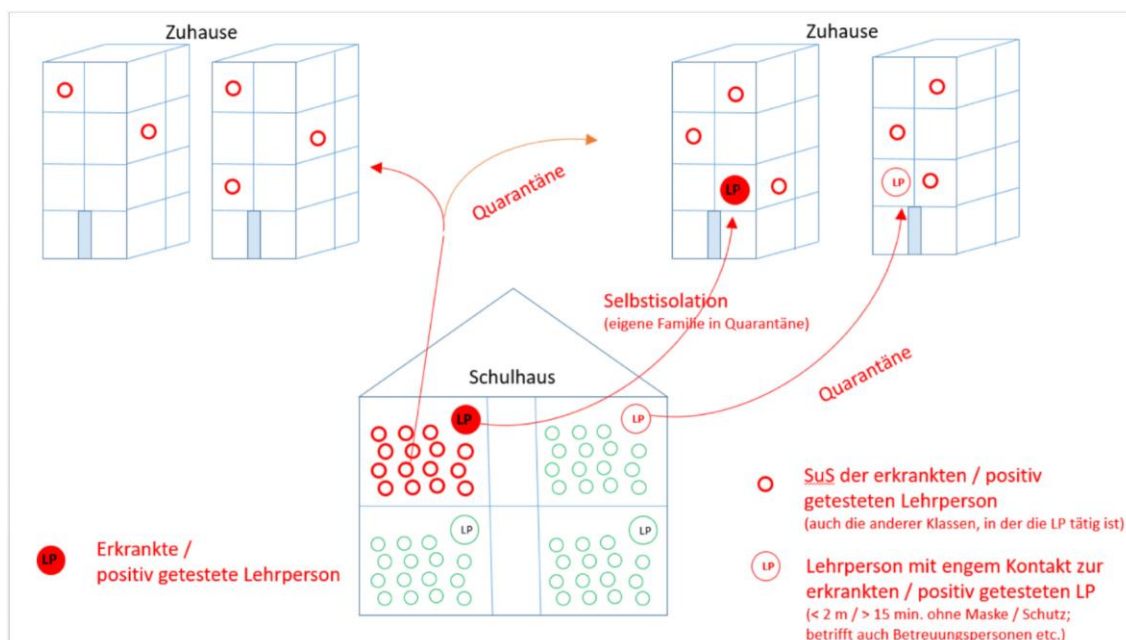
Zuhause

Zuhause

Quarantäne

LP

LP

Selbstisolation
(eigene Familie in Quarantäne)

Quarantäne

Schulhaus

LP

LP

LP

LP

SuS der erkrankten / positiv getesteten Lehrperson
(auch die anderer Klassen, in der die LP tätig ist)

LP Erkrankte / positiv getestete Lehrperson

LP Lehrperson mit engem Kontakt zur erkrankten / positiv getesteten LP
(< 2 m / > 15 min. ohne Maske / Schutz; betrifft auch Betreuungspersonen etc.)